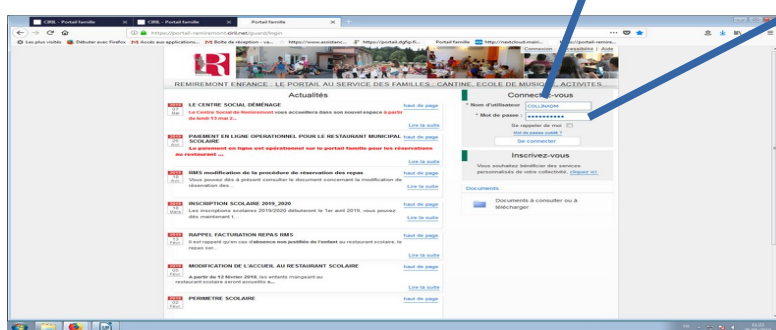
CIRIL - Portail famille | CIRIL - Portail famille | Portail famille

https://portail-remiremont.ciril.net/guard/login

Les plus visités | Débuter avec Firefox | Accès aux applications... | Boîte de réception - va... | https://www.assistanc... | https://portail.digfip.fi... | Portail famille | https://nextcloud.main... | https://portail-remire...

Connexion | Accessibilité | Aide

REMIREMONT ENFANCE : LE PORTAIL AU SERVICE DES FAMILLES : CANTINE, ECOLE DE MUSIQUE, ACTIVITES ...

Actualités

LE CENTRE SOCIAL DÉMÉNAGE
Le Centre Social de Remiremont vous accueillera dans son nouvel espace à partir du lundi 13 mai 2...
haut de page
Lire la suite

PAIEMENT EN LIGNE OPERATIONNEL POUR LE RESTAURANT MUNICIPAL SCOLAIRE
Le paiement en ligne est opérationnel sur le portail famille pour les réservations au restaurant ...
haut de page
Lire la suite

RMS modification de la procédure de réservation des repas
Vous pouvez dès à présent consulter le document concernant la modification de réservation des ...
haut de page
Lire la suite

INSCRIPTION SCOLAIRE 2019_2020
Les inscriptions scolaires 2019/2020 débuteront le 1er avril 2019, vous pouvez dès maintenant l ...
haut de page
Lire la suite

RAPPEL FACTURATION REPAS RMS
Il est rappelé qu'en cas d'absence non justifiée de l'enfant au restaurant scolaire, le repas ser...
haut de page
Lire la suite

MODIFICATION DE L'ACCUEIL AU RESTAURANT SCOLAIRE
A partir du 12 février 2018, les enfants mangeant au restaurant scolaire seront accueillis a...
haut de page
Lire la suite

PERIMETRE SCOLAIRE
haut de page

Connectez-vous
* Nom d'utilisateur COLLINAGM
* Mot de passe : ••••••••••
Se rappeler de moi
Mot de passe oublié ?
Se connecter

Inscrivez-vous
Vous souhaitez bénéficier des services personnalisés de votre collectivité, cliquez ici.

Documents
Documents à consulter ou à télécharger